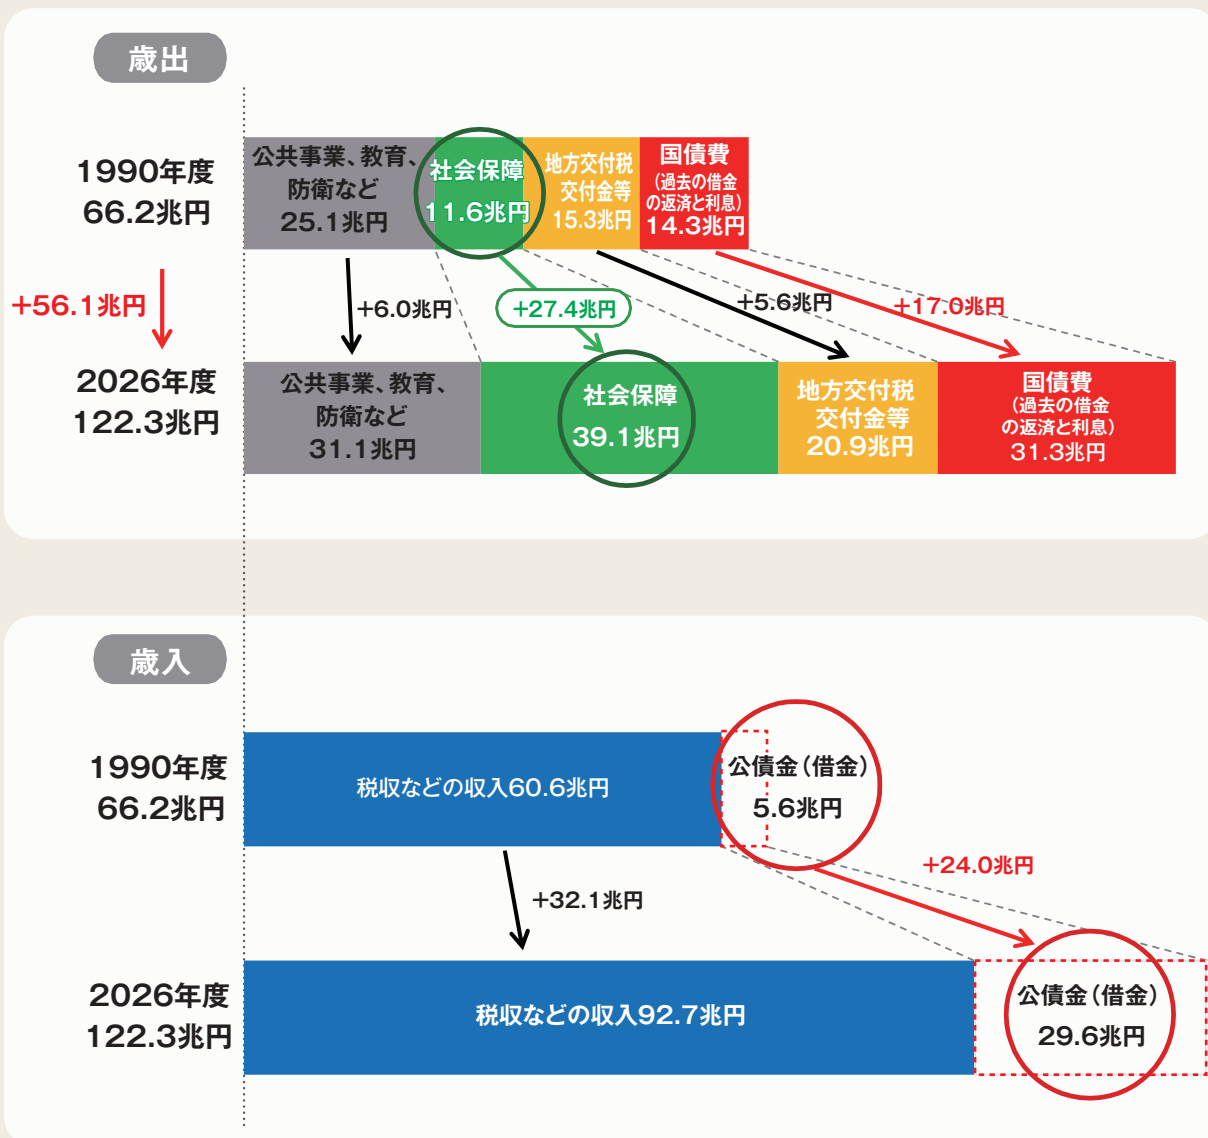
歳出

1990年度
66.2兆円

公共事業、教育、防衛など
25.1兆円

社会保障
11.6兆円

地方交付税
交付金等
15.3兆円

国債費
（過去の借金の返済と利息）
14.3兆円

+56.1兆円

+6.0兆円

+27.4兆円

+5.6兆円

+17.0兆円

2026年度
122.3兆円

公共事業、教育、防衛など
31.1兆円

社会保障
39.1兆円

地方交付税
交付金等
20.9兆円

国債費
（過去の借金の返済と利息）
31.3兆円

歳入

1990年度
66.2兆円

税収などの収入60.6兆円

公債金（借金）
5.6兆円

+24.0兆円

+32.1兆円

2026年度
122.3兆円

税収などの収入92.7兆円

公債金（借金）
29.6兆円